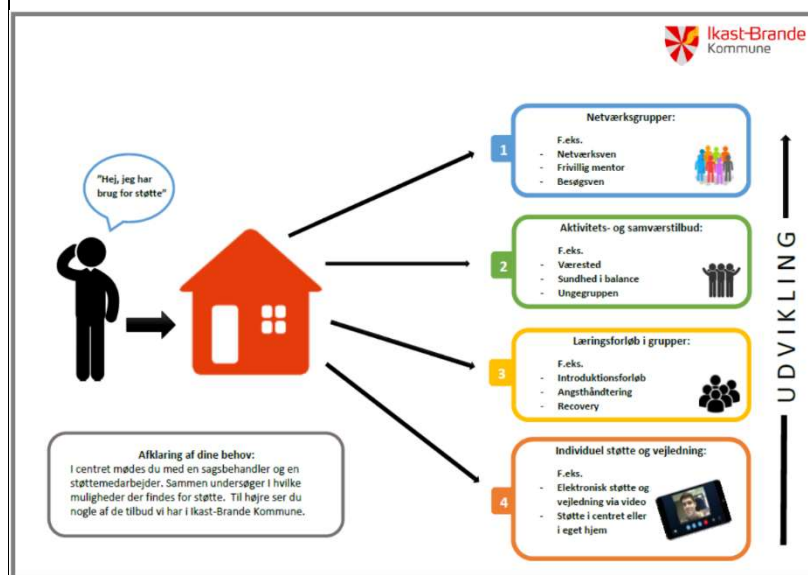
Ikast-Brande Kommune

"Hej, jeg har brug for støtte"

1
Netværksgrupper:
F.eks.
- Netværksven
- Frivillig mentor
- Besøgsven

2
Aktivitets- og samværstilbud:
F.eks.
- Værested
- Sundhed i balance
- Ungegruppen

3
Læringsforløb i grupper:
F.eks.
- Introduktionsforløb
- Angsthåndtering
- Recovery

4
Individuel støtte og vejledning:
F.eks.
- Elektronisk støtte og vejledning via video
- Støtte i centret eller i eget hjem

UDVIKLING

Afklaring af dine behov:
I centret mødes du med en sagsbehandler og en støttemedarbejder. Sammen undersøger I hvilke muligheder der findes for støtte. Til højre ser du nogle af de tilbud vi har i Ikast-Brande Kommune.